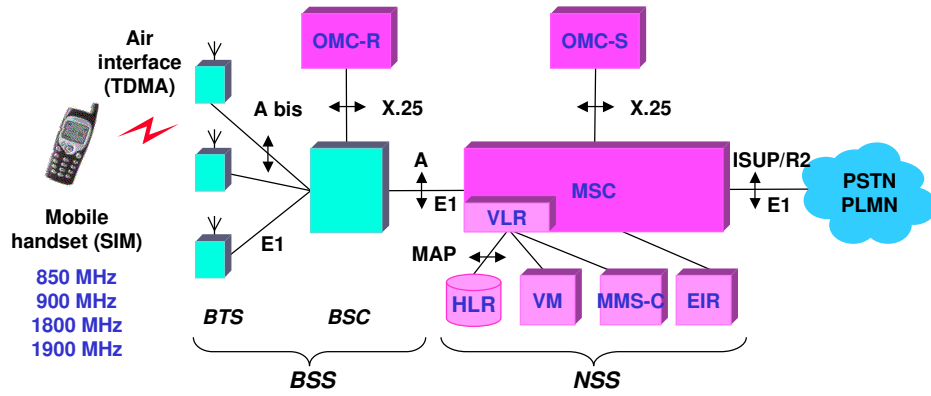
Air interface (TDMA)

OMC-R

OMC-S

A bis

X.25

X.25

A

ISUP/R2

MSC

PSTN PLMN

E1

E1

VLR

Mobile handset (SIM)

E1

MAP

850 MHz
900 MHz
1800 MHz
1900 MHz

HLR

VM

MMS-C

EIR

BTS

BSC

BSS

NSS